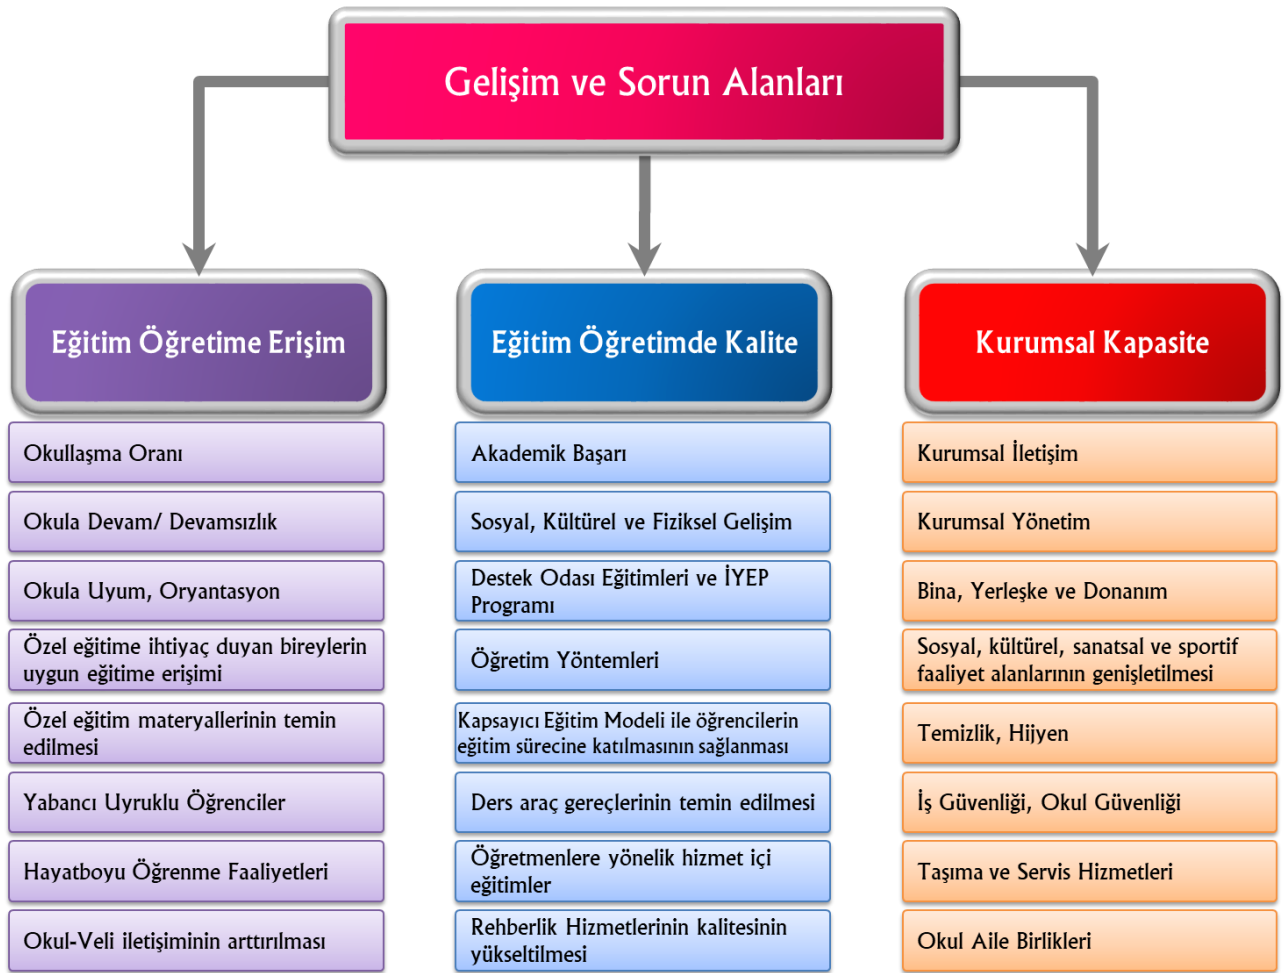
Gelişim ve Sorun Alanları

Eğitim Öğretime Erişim

Okullaşma Oranı

Okula Devam/ Devamsızlık

Okula Uyum, Oryantasyon

Özel eğitime ihtiyaç duyan bireylerin uygun eğitime erişimi

Özel eğitim materyallerinin temin edilmesi

Yabancı Uyruklu Öğrenciler

Hayatboyu Öğrenme Faaliyetleri

Okul-Veli iletişiminin arttırılması

Eğitim Öğretimde Kalite

Akademik Başarı

Sosyal, Kültürel ve Fiziksel Gelişim

Destek Odası Eğitimleri ve İYEP Programı

Öğretim Yöntemleri

Kapsayıcı Eğitim Modeli ile öğrencilerin eğitim sürecine katılmasının sağlanması

Ders araç gereçlerinin temin edilmesi

Öğretmenlere yönelik hizmet içi eğitimler

Rehberlik Hizmetlerinin kalitesinin yükseltilmesi

Kurumsal Kapasite

Kurumsal İletişim

Kurumsal Yönetim

Bina, Yerleşke ve Donanım

Sosyal, kültürel, sanatsal ve sportif faaliyet alanlarının genişletilmesi

Temizlik, Hijyen

İş Güvenliği, Okul Güvenliği

Taşıma ve Servis Hizmetleri

Okul Aile Birlikleri